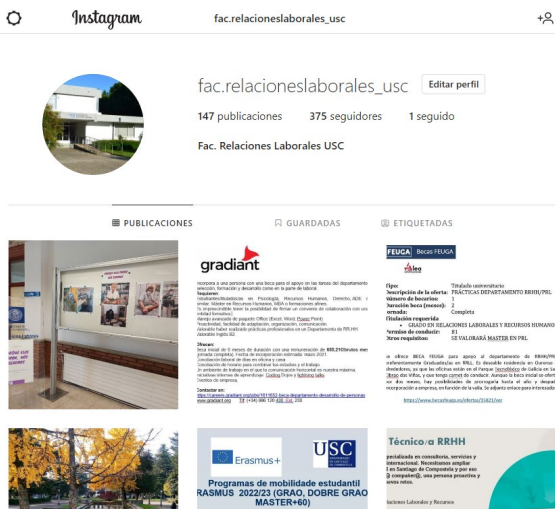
Instagram fac.relacioneslaborales_usc

fac.relacioneslaborales_usc Editar perfil

147 publicaciones 375 seguidores 1 seguido

Fac. Relaciones Laborales USC

PUBLICACIONES GUARDADAS ETIQUETADAS

gradiant

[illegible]

FEUGA Becas FEUGA

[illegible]

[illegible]po: Titulado universitario
Descripción de la oferta: PRÁCTICAS DEPARTAMENTO RRHH/PRL
Número de becarios: 1
Duración beca (meses): 2
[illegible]ornada: Completa
Titulación requerida
• GRADO EN RELACIONES LABORALES Y RECURSOS HUMANO
Permiso de conducir: B1
Otros requisitos: SE VALORARÁ MASTER EN PRL

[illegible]

https://www.becasfeuga.es/ofertas/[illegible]

Erasmus+

USC

Programas de mobilidade estudantil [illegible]RASMUS 2022/23 (GRAO, DOBRE GRAO MASTER+60)

Técnico/a RRHH

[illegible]